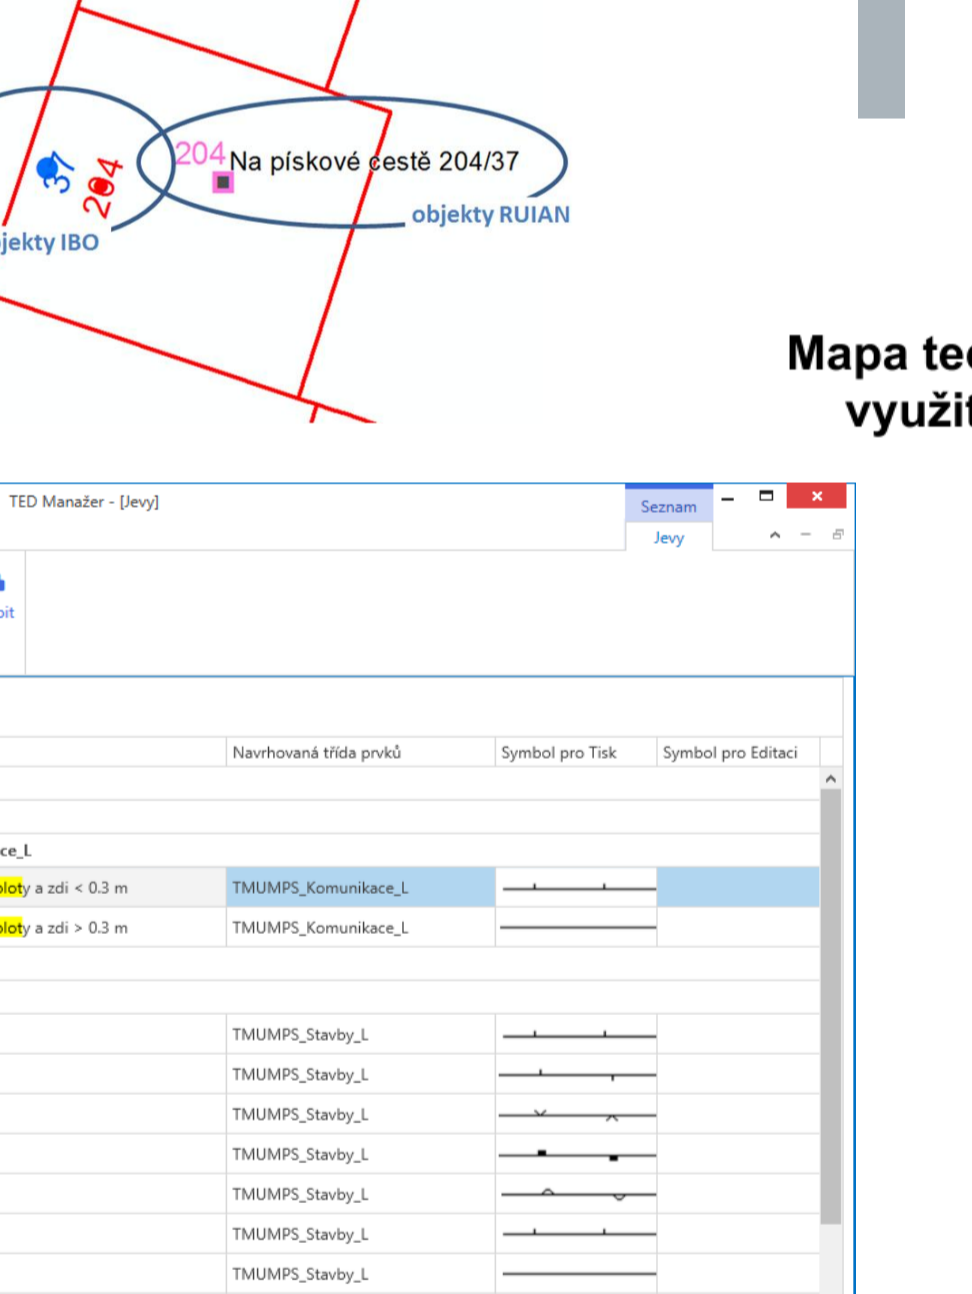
37
204
204 Na pískové cestě 204/37
jekty IBO
objekty RUIAN

Mapa tec
využit

TED Manažer - [Jevy]
Seznam
Jevy
pit

| | Navrhovaná třída prvků | Symbol pro Tisk | Symbol pro Editaci |
|---|---|---|---|
| ce_L | | | |
| ploty a zdi < 0.3 m | TMUMPS_Komunikace_L | | |
| ploty a zdi > 0.3 m | TMUMPS_Komunikace_L | | |
| | TMUMPS_Stavby_L | | |
| | TMUMPS_Stavby_L | | |
| | TMUMPS_Stavby_L | | |
| | TMUMPS_Stavby_L | | |
| | TMUMPS_Stavby_L | | |
| | TMUMPS_Stavby_L | | |
| | TMUMPS_Stavby_L | | |